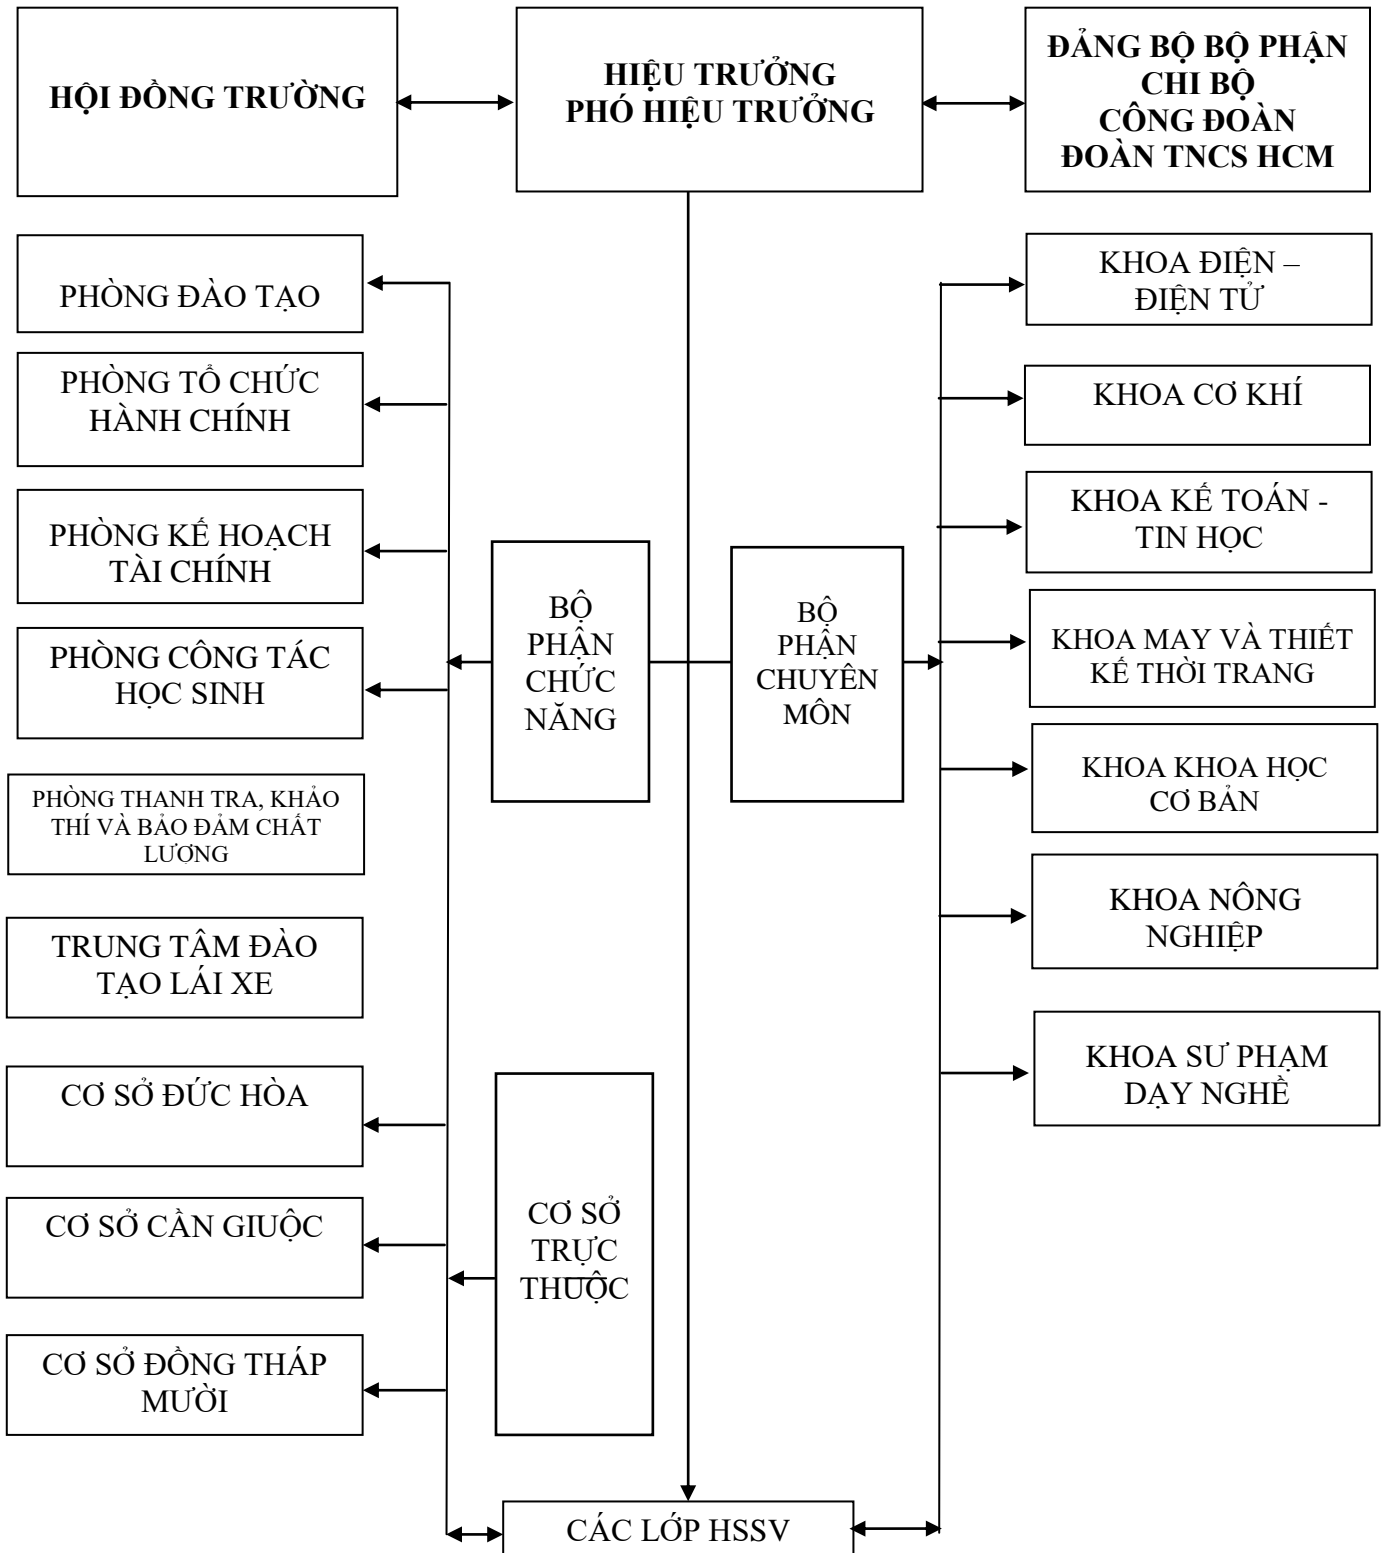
HỘI ĐỒNG TRƯỜNG

HIỆU TRƯỞNG
PHÓ HIỆU TRƯỞNG

ĐẢNG BỘ BỘ PHẬN
CHI BỘ
CÔNG ĐOÀN
ĐOÀN TNCS HCM

PHÒNG ĐÀO TẠO

PHÒNG TỔ CHỨC HÀNH CHÍNH

PHÒNG KẾ HOẠCH TÀI CHÍNH

PHÒNG CÔNG TÁC HỌC SINH

PHÒNG THANH TRA, KHẢO THÍ VÀ BẢO ĐẢM CHẤT LƯỢNG

TRUNG TÂM ĐÀO TẠO LÁI XE

CƠ SỞ ĐỨC HÒA

CƠ SỞ CẦN GIUỘC

CƠ SỞ ĐỒNG THÁP MƯỜI

BỘ PHẬN CHỨC NĂNG

BỘ PHẬN CHUYÊN MÔN

CƠ SỞ TRỰC THUỘC

KHOA ĐIỆN – ĐIỆN TỬ

KHOA CƠ KHÍ

KHOA KẾ TOÁN - TIN HỌC

KHOA MAY VÀ THIẾT KẾ THỜI TRANG

KHOA KHOA HỌC CƠ BẢN

KHOA NÔNG NGHIỆP

KHOA SƯ PHẠM DẠY NGHỀ

CÁC LỚP HSSV